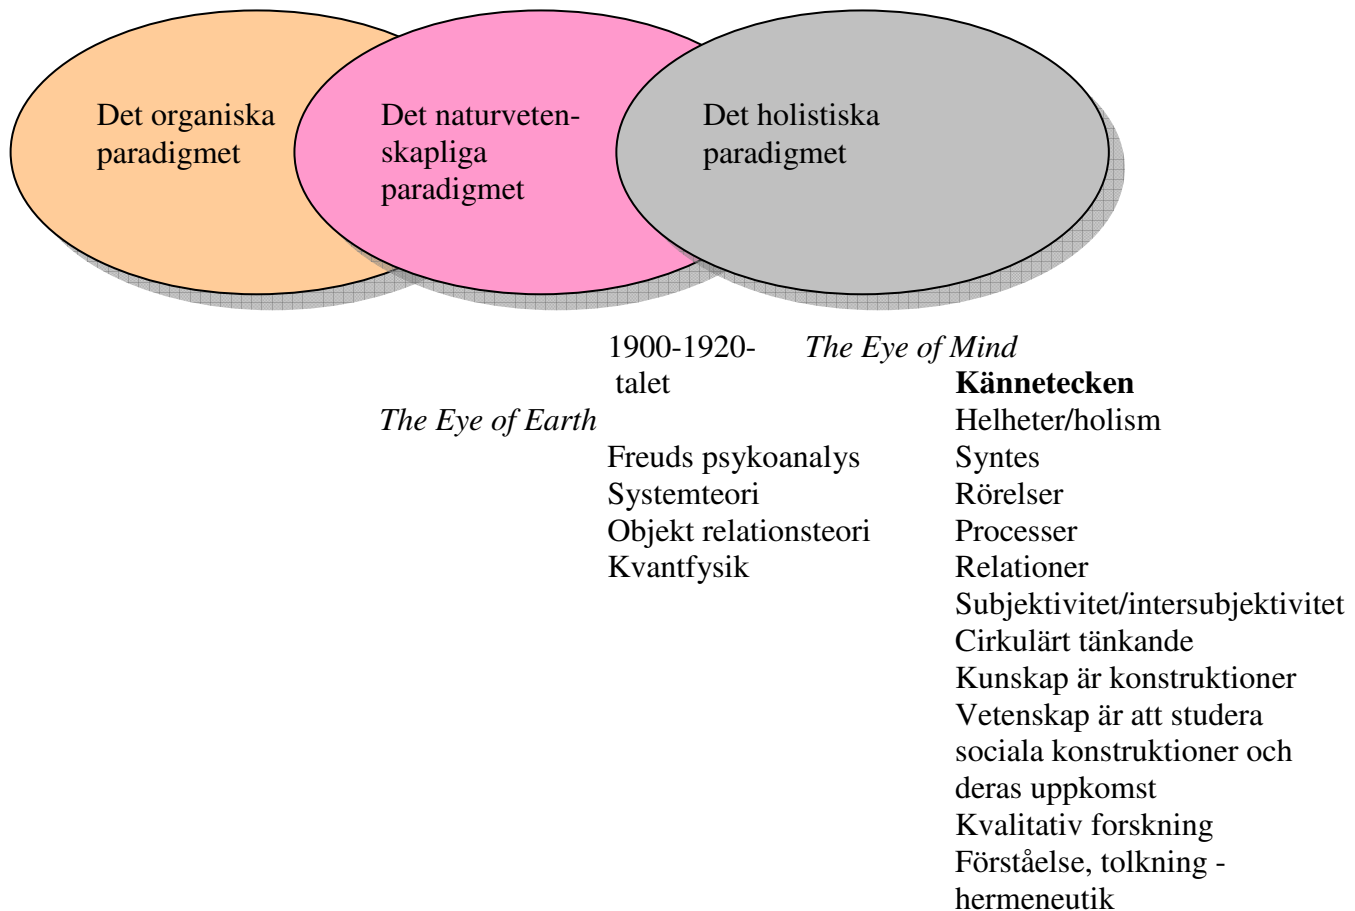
Det organiska paradigmet

Det naturvetenskapliga paradigmet

Det holistiska paradigmet

1900-1920-talet

*The Eye of Mind*

**Kännetecken**
Helheter/holism
Syntes
Rörelser
Processer
Relationer
Subjektivitet/intersubjektivitet
Cirkulärt tänkande
Kunskap är konstruktioner
Vetenskap är att studera sociala konstruktioner och deras uppkomst
Kvalitativ forskning
Förståelse, tolkning - hermeneutik

*The Eye of Earth*

Freuds psykoanalys
Systemteori
Objekt relationsteori
Kvantfysik